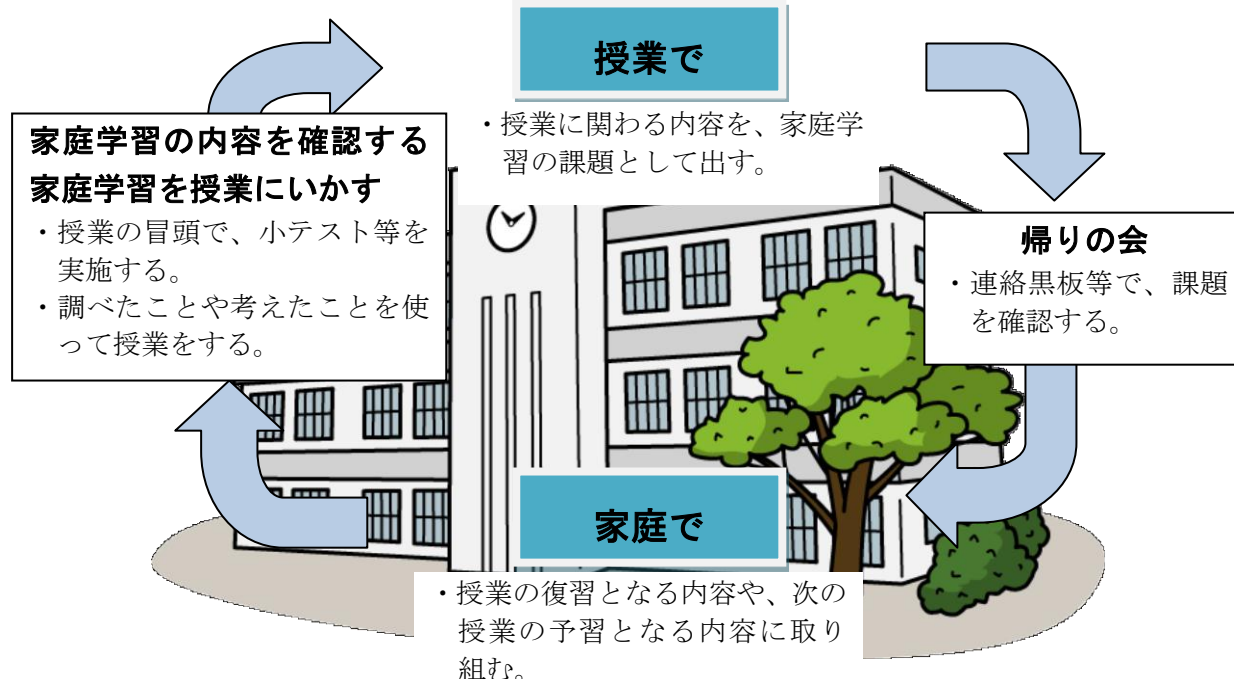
授業で

・授業に関わる内容を、家庭学習の課題として出す。

帰りの会

・連絡黒板等で、課題を確認する。

家庭で

・授業の復習となる内容や、次の授業の予習となる内容に取り組む。

家庭学習の内容を確認する
家庭学習を授業にいかす

・授業の冒頭で、小テスト等を実施する。
・調べたことや考えたことを使って授業をする。